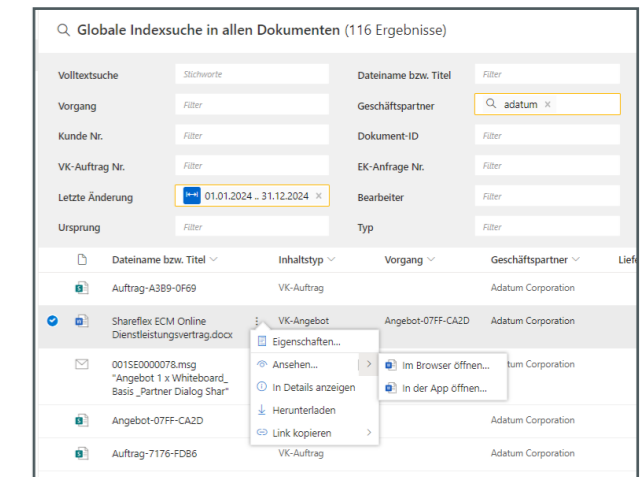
Globale Indexsuche in allen Dokumenten (116 Ergebnisse)

Volltextsuche Stichworte
Dateiname bzw. Titel Filter
Vorgang Filter
Geschäftspartner adatum ×
Kunde Nr. Filter
Dokument-ID Filter
VK-Auftrag Nr. Filter
EK-Anfrage Nr. Filter
Letzte Änderung 01.01.2024 .. 31.12.2024 ×
Bearbeiter Filter
Ursprung Filter
Typ Filter

| | Dateiname bzw. Titel | Inhaltstyp | Vorgang | Geschäftspartner | Liefe |
|---|---|---|---|---|---|
| | Auftrag-A3B9-0F69 | VK-Auftrag | | Adatum Corporation | |
| | Shareflex ECM Online Dienstleistungsvertrag.docx | VK-Angebot | Angebot-07FF-CA2D | Adatum Corporation | |
| | 001SE0000078.msg "Angebot 1 x Whiteboard_ Basis _Partner Dialog Shar" | | | Adatum Corporation | |
| | Angebot-07FF-CA2D | | | | |
| | Auftrag-7176-FDB6 | VK-Auftrag | | Adatum Corporation | |

Eigenschaften...
Ansehen...
In Details anzeigen
Herunterladen
Link kopieren

Im Browser öffnen...
In der App öffnen...